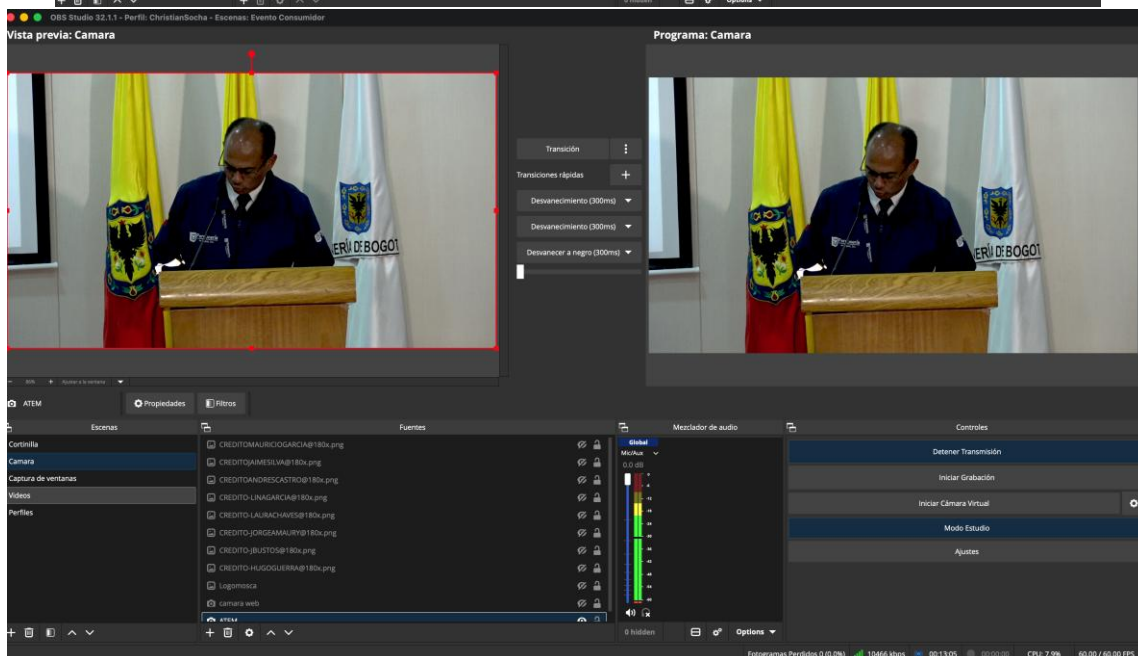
OBS Studio 32.1.1 - Perfil: ChristianSocha - Escenas: Evento Consumidor

Vista previa: Camara

Programa: Camara

Transición

Transiciones rápidas

Desvanecimiento (300ms)

Desvanecimiento (300ms)

Desvanecer a negro (300ms)

ERÍA DE BOGOT

ERÍA DE BOGOT

60%

Ajustar a la ventana

ATEM

Propiedades

Filtros

Escenas

Cortinilla

Camara

Captura de ventanas

Videos

Perfiles

Fuentes

CREDITOMAURICIOGARCIA@180x.png

CREDITOJAIMESILVA@180x.png

CREDITOANDRESCASTRO@180x.png

CREDITO-LINAGARCIA@180x.png

CREDITO-LAURACHAVES@180x.png

CREDITO-JORGEAMAURY@180x.png

CREDITO-JBUSTOS@180x.png

CREDITO-HUGOGUERRA@180x.png

Logomosca

camara web

ATEM

Mezclador de audio

Global

Mic/Aux

0.0 dB

0 hidden

Options

Controles

Detener Transmisión

Iniciar Grabación

Iniciar Cámara Virtual

Modo Estudio

Ajustes

Fotogramas Perdidos 0 (0.0%)

10466 kbps

00:13:05

00:00:00

CPU: 7.9%

60.00 / 60.00 FPS